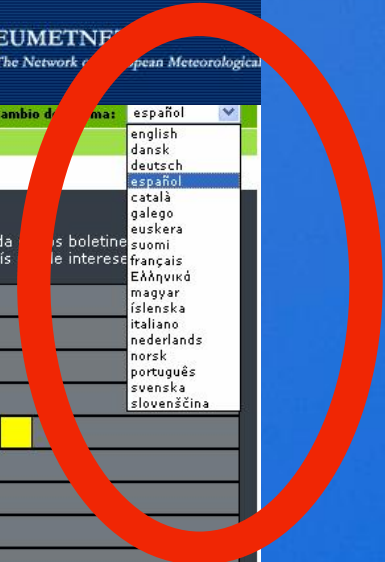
EUMETNE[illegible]
The Network o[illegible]pean Meteorological

ambio d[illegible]ma: español

english
dansk
deutsch
español
català
galego
euskera
suomi
français
Ελληνικά
magyar
íslenska
italiano
nederlands
norsk
português
svenska
slovenščina

da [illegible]s boletine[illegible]
ís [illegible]le interese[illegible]